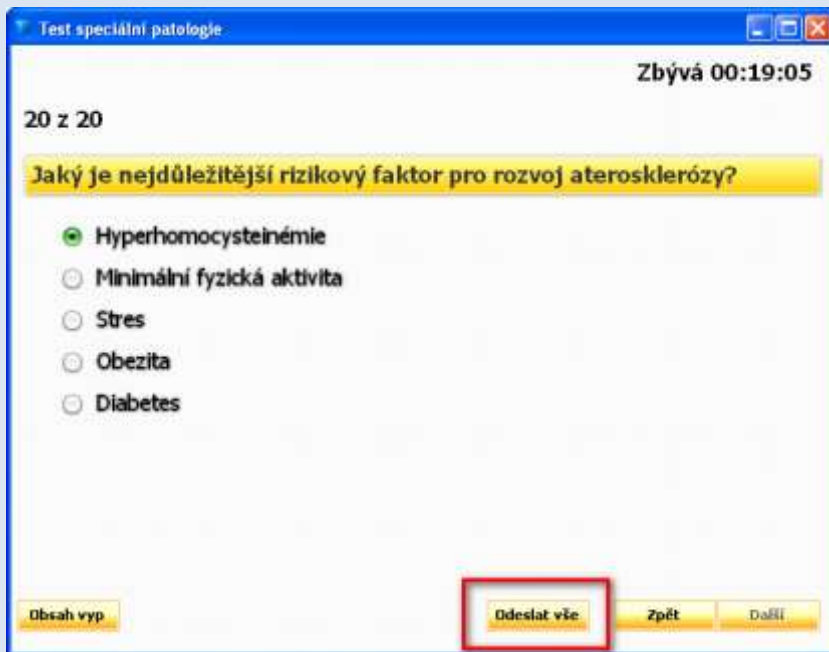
Test speciální patologie

Zbývá 00:19:05

20 z 20

Jaký je nejdůležitější rizikový faktor pro rozvoj aterosklerózy?

Hyperhomocysteinémie
Minimální fyzická aktivita
Stres
Obezita
Diabetes

Obsah vyp

Odeslat vše

Zpět

Další